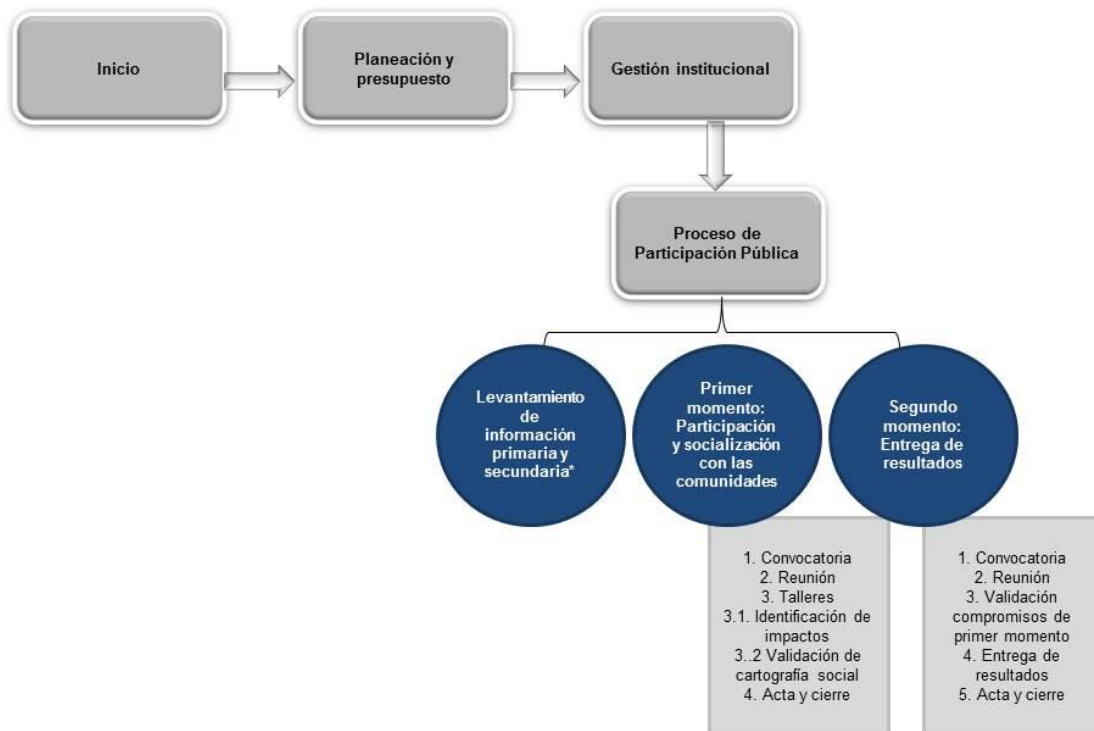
Inicio

Planeación y presupuesto

Gestión institucional

Proceso de Participación Pública

Levantamiento de información primaria y secundaria*

Primer momento: Participación y socialización con las comunidades

Segundo momento: Entrega de resultados

1. Convocatoria
2. Reunión
3. Talleres
3.1. Identificación de impactos
3..2 Validación de cartografía social
4. Acta y cierre

1. Convocatoria
2. Reunión
3. Validación compromisos de primer momento
4. Entrega de resultados
5. Acta y cierre